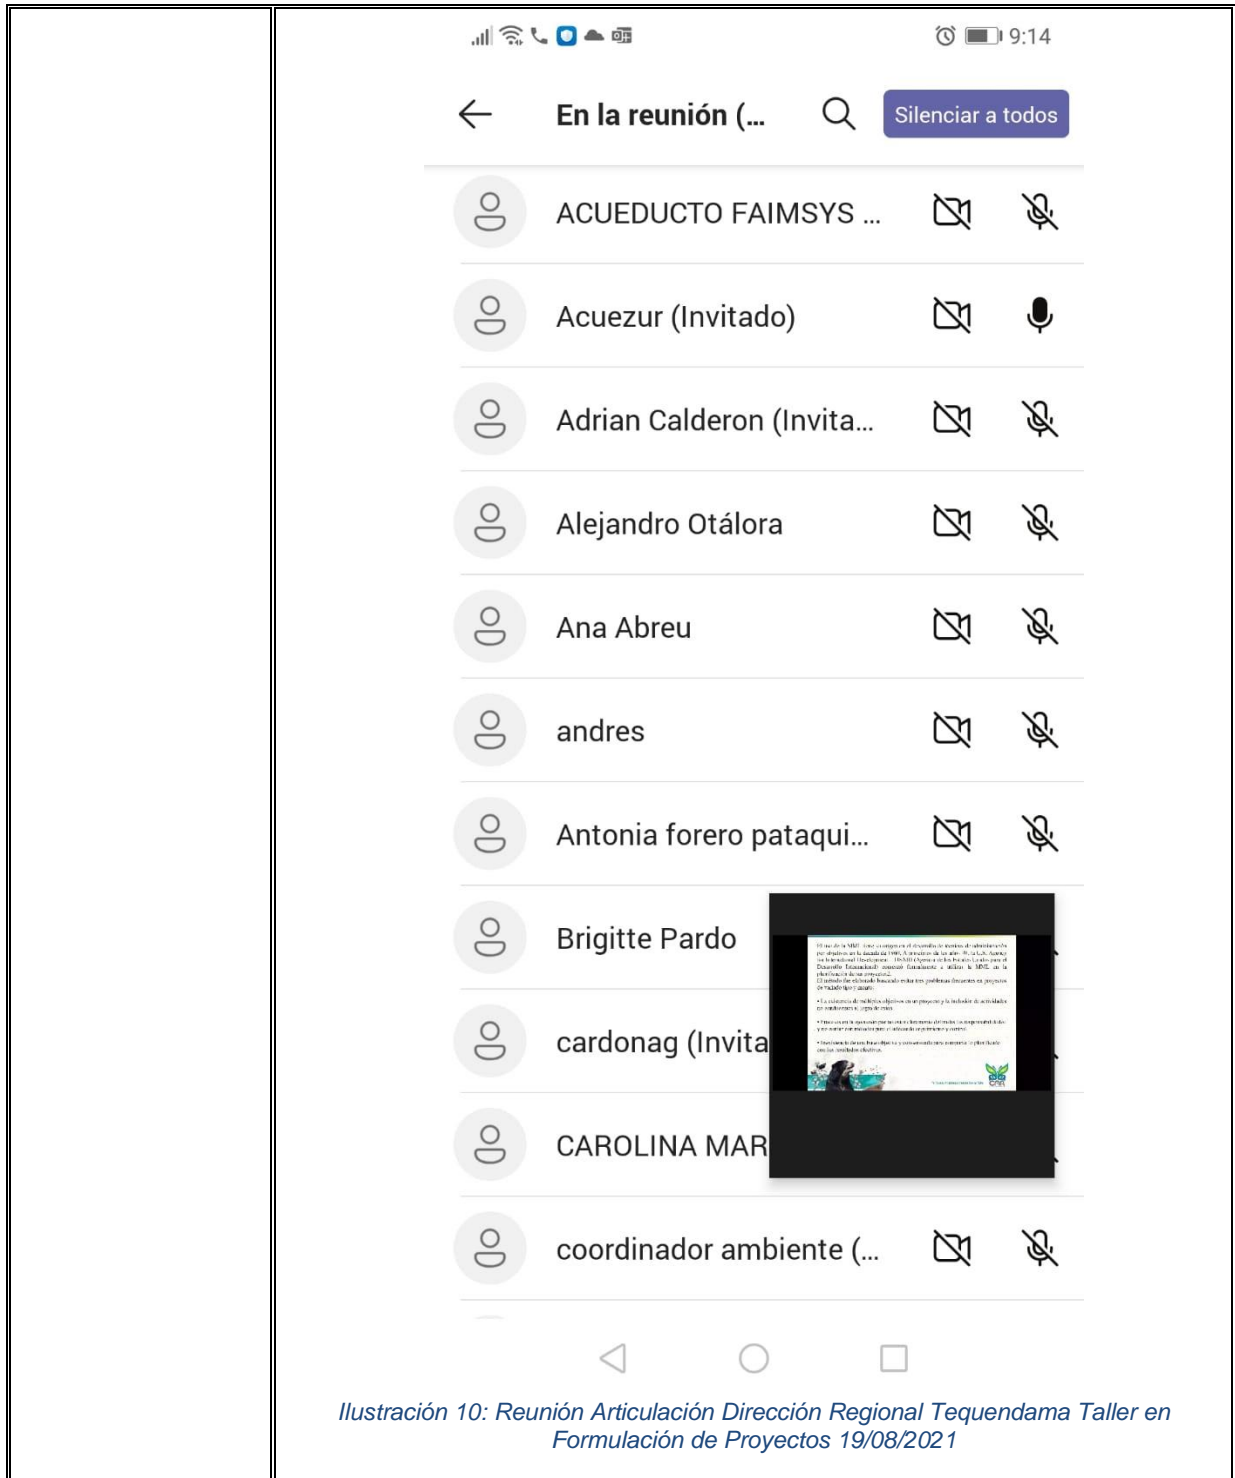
9:14

En la reunión (...

Silenciar a todos

ACUEDUCTO FAIMSYS ...

Acuezur (Invitado)

Adrian Calderon (Invita...

Alejandro Otálora

Ana Abreu

andres

Antonia forero pataqui...

Brigitte Pardo

cardonag (Invita

CAROLINA MAR

coordinador ambiente (...

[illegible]

Ilustración 10: Reunión Articulación Dirección Regional Tequendama Taller en Formulación de Proyectos 19/08/2021